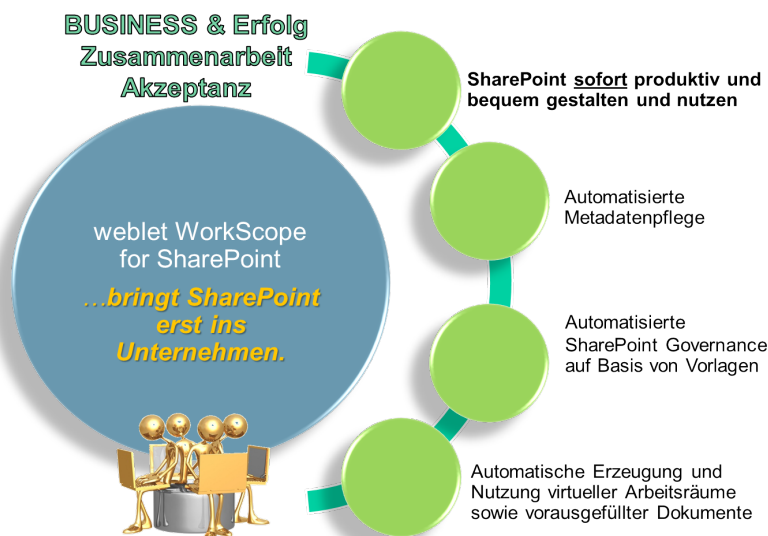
BUSINESS & Erfolg
Zusammenarbeit
Akzeptanz

weblet WorkScope for SharePoint

…bringt SharePoint erst ins Unternehmen.

SharePoint sofort produktiv und bequem gestalten und nutzen

Automatisierte Metadatenpflege

Automatisierte SharePoint Governance auf Basis von Vorlagen

Automatische Erzeugung und Nutzung virtueller Arbeitsräume sowie vorausgefüllter Dokumente